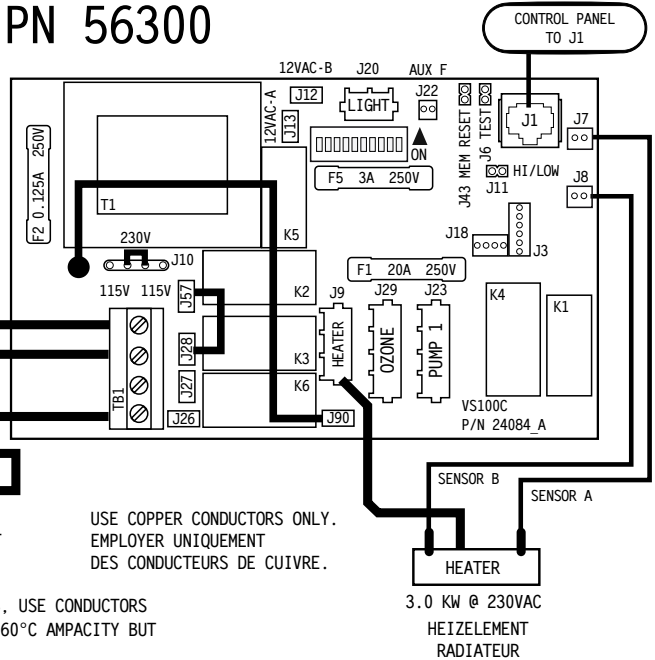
PN 56300

CONTROL PANEL TO J1

12VAC-B J20 AUX F

J12 LIGHT J22

12VAC-A J13

MEM RESET TEST

J1

J7

J6

ON

F2 0.125A 250V

F5 3A 250V

J43

HI/LOW

J11

J8

T1

K5

J18

J3

230V

J10

F1 20A 250V

115V 115V

J57

K2

J9

J29

J23

K4

K1

J28

HEATER

OZONE

PUMP 1

K3

J27

K6

TB1

J26

J90

VS100C P/N 24084_A

SENSOR B

SENSOR A

USE COPPER CONDUCTORS ONLY. EMPLOYER UNIQUEMENT DES CONDUCTEURS DE CUIVRE.

HEATER

, USE CONDUCTORS 60°C AMPACITY BUT

3.0 KW @ 230VAC

HEIZELEMENT RADIATEUR